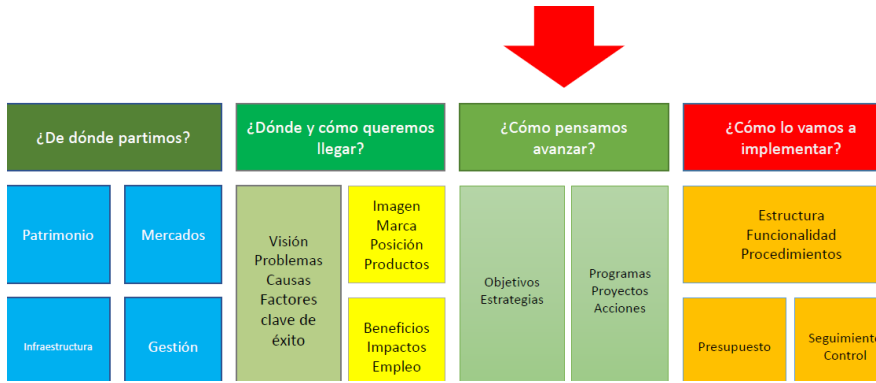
¿De dónde partimos?

Patrimonio

Mercados

Infraestructura

Gestión

¿Dónde y cómo queremos llegar?

Visión
Problemas
Causas
Factores clave de éxito

Imagen
Marca
Posición
Productos

Beneficios
Impactos
Empleo

¿Cómo pensamos avanzar?

Objetivos
Estrategias

Programas
Proyectos
Acciones

¿Cómo lo vamos a implementar?

Estructura
Funcionalidad
Procedimientos

Presupuesto

Seguimiento
Control